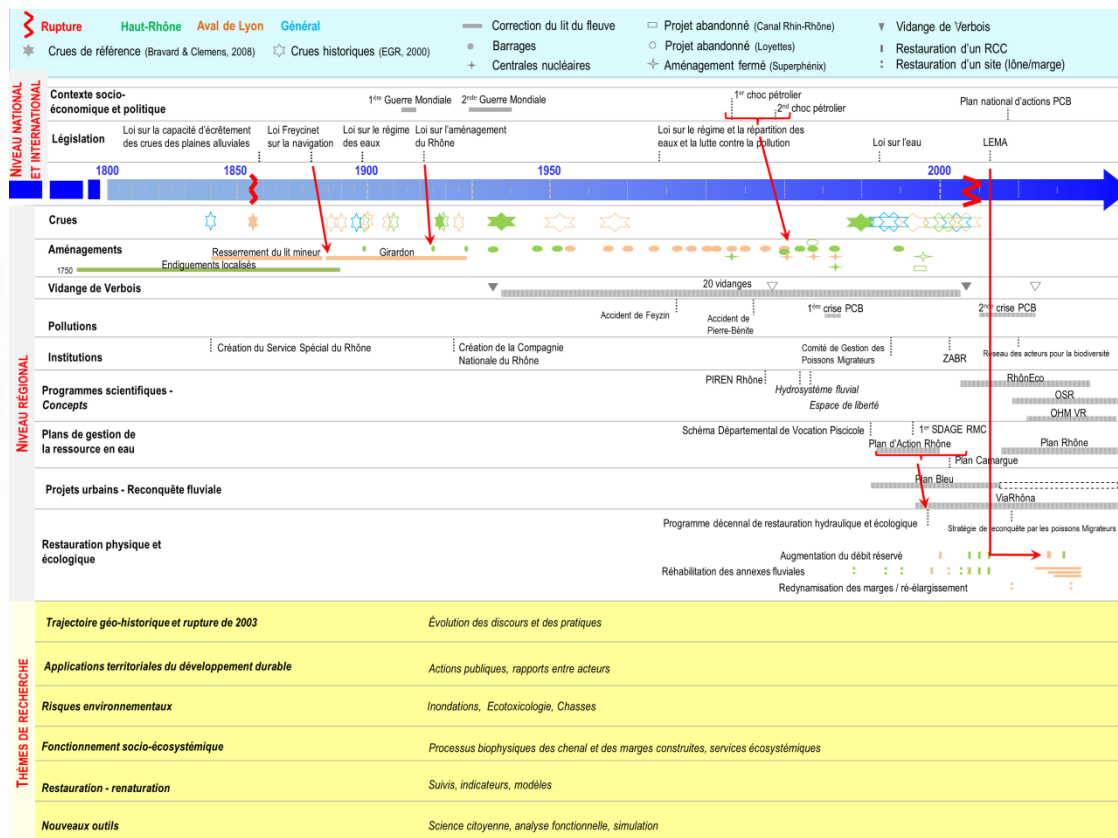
Rupture Haut-Rhône Aval de Lyon Général
Crues de référence (Bravard & Clemens, 2008) Crues historiques (EGR, 2000)
Correction du lit du fleuve
Barrages
Centrales nucléaires
Projet abandonné (Canal Rhin-Rhône)
Projet abandonné (Loyettes)
Aménagement fermé (Superphénix)
Vidange de Verbois
Restauration d'un RCC
Restauration d'un site (lône/marge)

NIVEAU NATIONAL ET INTERNATIONAL

Contexte socio-économique et politique
1ère Guerre Mondiale
2nde Guerre Mondiale
1er choc pétrolier
2nd choc pétrolier
Plan national d'actions PCB

Législation
Loi sur la capacité d'écrêtement des crues des plaines alluviales
Loi Freycinet sur la navigation
Loi sur le régime des eaux
Loi sur l'aménagement du Rhône
Loi sur le régime et la répartition des eaux et la lutte contre la pollution
Loi sur l'eau
LEMA

1800 1850 1900 1950 2000

NIVEAU RÉGIONAL

Crues
Aménagements
Resserrement du lit mineur
Girardon
1750
Endiguements localisés
Vidange de Verbois
20 vidanges
Pollutions
Accident de Feyzin
Accident de Pierre-Bénite
1ère crise PCB
2nde crise PCB
Institutions
Création du Service Spécial du Rhône
Création de la Compagnie Nationale du Rhône
Comité de Gestion des Poissons Migrateurs
ZABR
Réseau des acteurs pour la biodiversité
Programmes scientifiques - Concepts
PIREN Rhône
Hydrosystème fluvial
Espace de liberté
RhônEco
OSR
OHM VR
Plans de gestion de la ressource en eau
Schéma Départemental de Vocation Piscicole
1er SDAGE RMC
Plan d'Action Rhône
Plan Camargue
Plan Rhône
Projets urbains - Reconquête fluviale
Plan Bleu
ViaRhôna
Restauration physique et écologique
Programme décennal de restauration hydraulique et écologique
Stratégie de reconquête par les poissons Migrateurs
Augmentation du débit réservé
Réhabilitation des annexes fluviales
Redynamisation des marges / ré-élargissement

THÈMES DE RECHERCHE

Trajectoire géo-historique et rupture de 2003 | Évolution des discours et des pratiques
Applications territoriales du développement durable | Actions publiques, rapports entre acteurs
Risques environnementaux | Inondations, Ecotoxicologie, Chasses
Fonctionnement socio-écosystémique | Processus biophysiques des chenal et des marges construites, services écosystémiques
Restauration - renaturation | Suivis, indicateurs, modèles
Nouveaux outils | Science citoyenne, analyse fonctionnelle, simulation